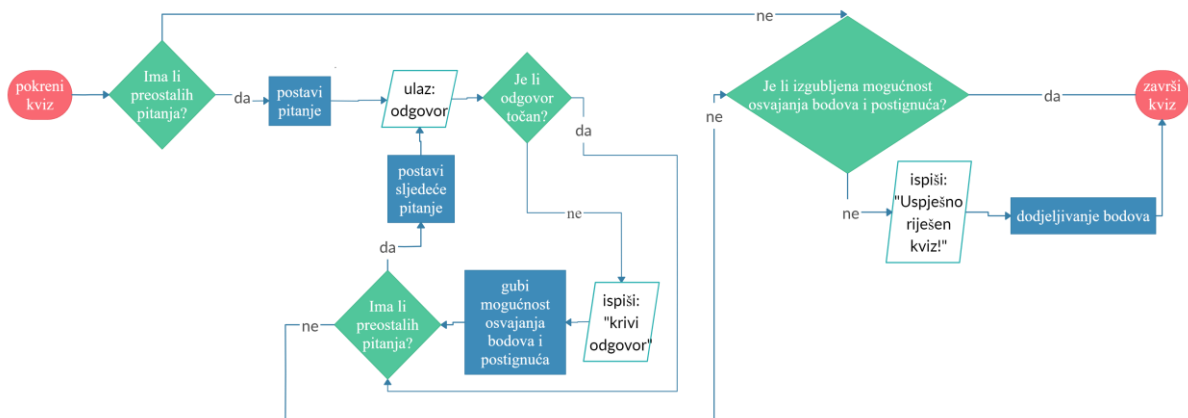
pokreni kviz

Ima li preostalih pitanja?

da

postavi pitanje

ulaz: odgovor

Je li odgovor točan?

da

ne

postavi sljedeće pitanje

da

Ima li preostalih pitanja?

ne

gubi mogućnost osvajanja bodova i postignuća

ispiši: "krivi odgovor"

ne

ne

Je li izgubljena mogućnost osvajanja bodova i postignuća?

da

završi kviz

ne

ispiši: "Uspješno riješen kviz!"

dodjeljivanje bodova